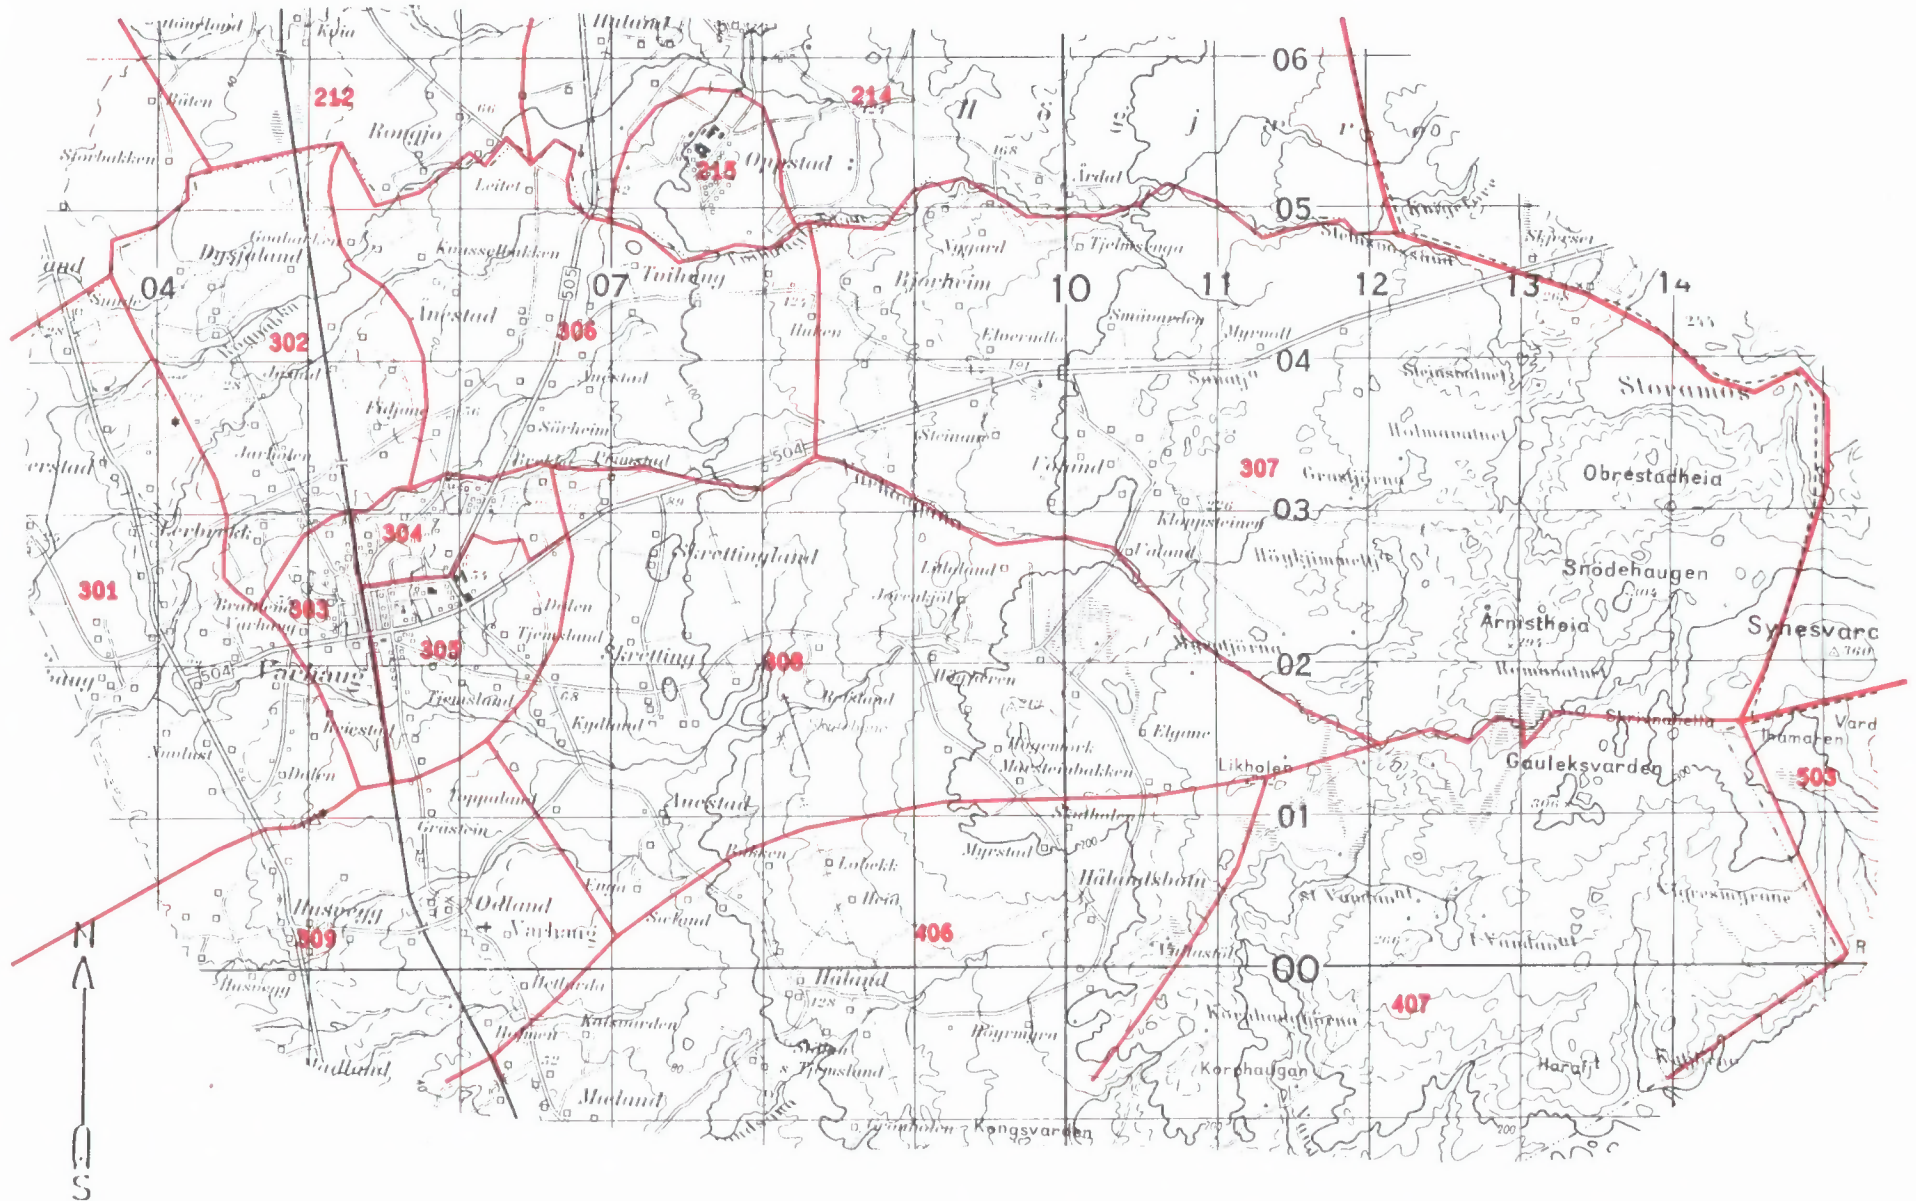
Kvia
Hatland
Bøen
212
214
Rongjo
Storbakken
Opstad
215
Leitet
Ärdal
05
Gudmestad
Dysjaland
Krosselbakken
Vigard
Tjelmeland
Steinsvoll
Skjerset
04
07
Torhaug
Bjorheim
10
11
12
13
14
505
302
Anestad
306
Haken
Smiørdan
Myrvoll
Elvetollo
04
Sandve
Steinsmoen
Slevanmos
Sörheim
Steinmo
Holmamoen
Jarheim
Obrestadheia
504
307
Grødem
03
Klepsteinen
Kleppe
304
Lalland
Høgjemmet
Snodehaugen
Skretting land
301
303
Årnistheia
Synesvarc
Dalen
Tjemsland
Skretting
308
02
Reinsholen
Varhaug
504
305
Refsland
Skrevnholla
Vard
Tjemsland
Kydland
Elgane
Trämaren
Likholen
Gauleksvarden
503
Auestad
Mosteinbakken
01
Grastein
Myrstad
Hålandsheia
Lokken
Odland
Varhaug
406
309
N
00
Håland
407
Korphaugan
Harafit
Kongsvarden
Melland
S